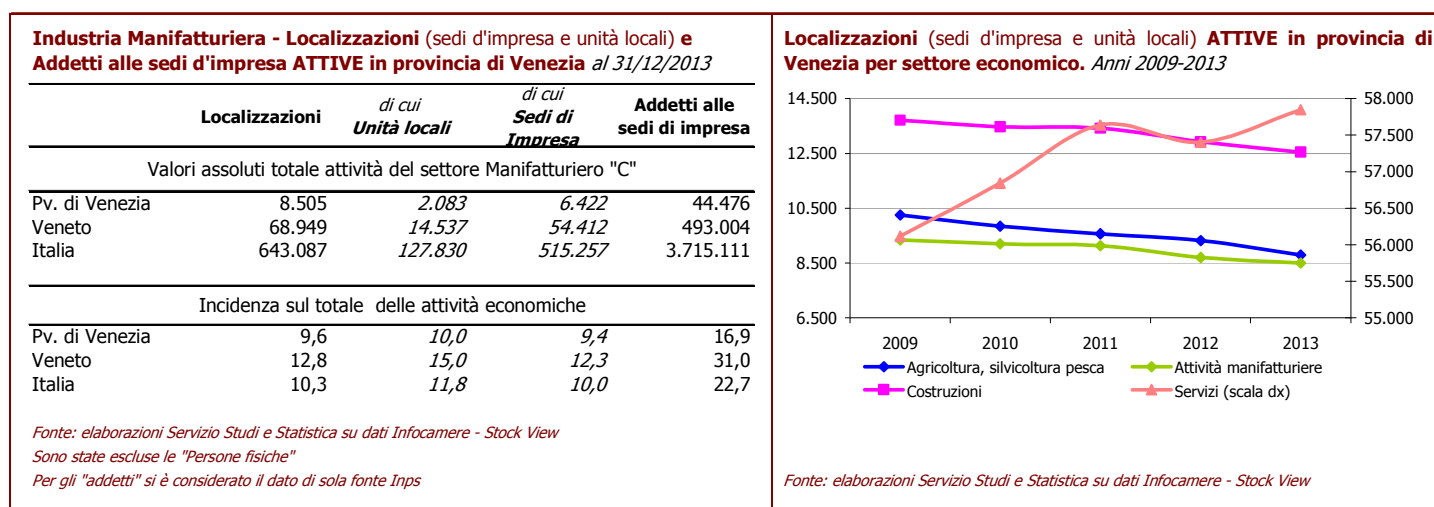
**Industria Manifatturiera - Localizzazioni** (sedi d'impresa e unità locali) **e Addetti alle sedi d'impresa ATTIVE in provincia di Venezia** *al 31/12/2013*

| | Localizzazioni | di cui Unità locali | di cui Sedi di Impresa | Addetti alle sedi di impresa |
|---|---|---|---|---|
| Valori assoluti totale attività del settore Manifatturiero "C" | | | | |
| Pv. di Venezia | 8.505 | 2.083 | 6.422 | 44.476 |
| Veneto | 68.949 | 14.537 | 54.412 | 493.004 |
| Italia | 643.087 | 127.830 | 515.257 | 3.715.111 |
| Incidenza sul totale delle attività economiche | | | | |
| Pv. di Venezia | 9,6 | 10,0 | 9,4 | 16,9 |
| Veneto | 12,8 | 15,0 | 12,3 | 31,0 |
| Italia | 10,3 | 11,8 | 10,0 | 22,7 |

*Fonte: elaborazioni Servizio Studi e Statistica su dati Infocamere - Stock View*
*Sono state escluse le "Persone fisiche"*
*Per gli "addetti" si è considerato il dato di sola fonte Inps*

**Localizzazioni** (sedi d'impresa e unità locali) **ATTIVE in provincia di Venezia per settore economico.** *Anni 2009-2013*

14.500
12.500
10.500
8.500
6.500

58.000
57.500
57.000
56.500
56.000
55.500
55.000

2009 2010 2011 2012 2013

Agricoltura, silvicoltura pesca
Attività manifatturiere
Costruzioni
Servizi (scala dx)

*Fonte: elaborazioni Servizio Studi e Statistica su dati Infocamere - Stock View*